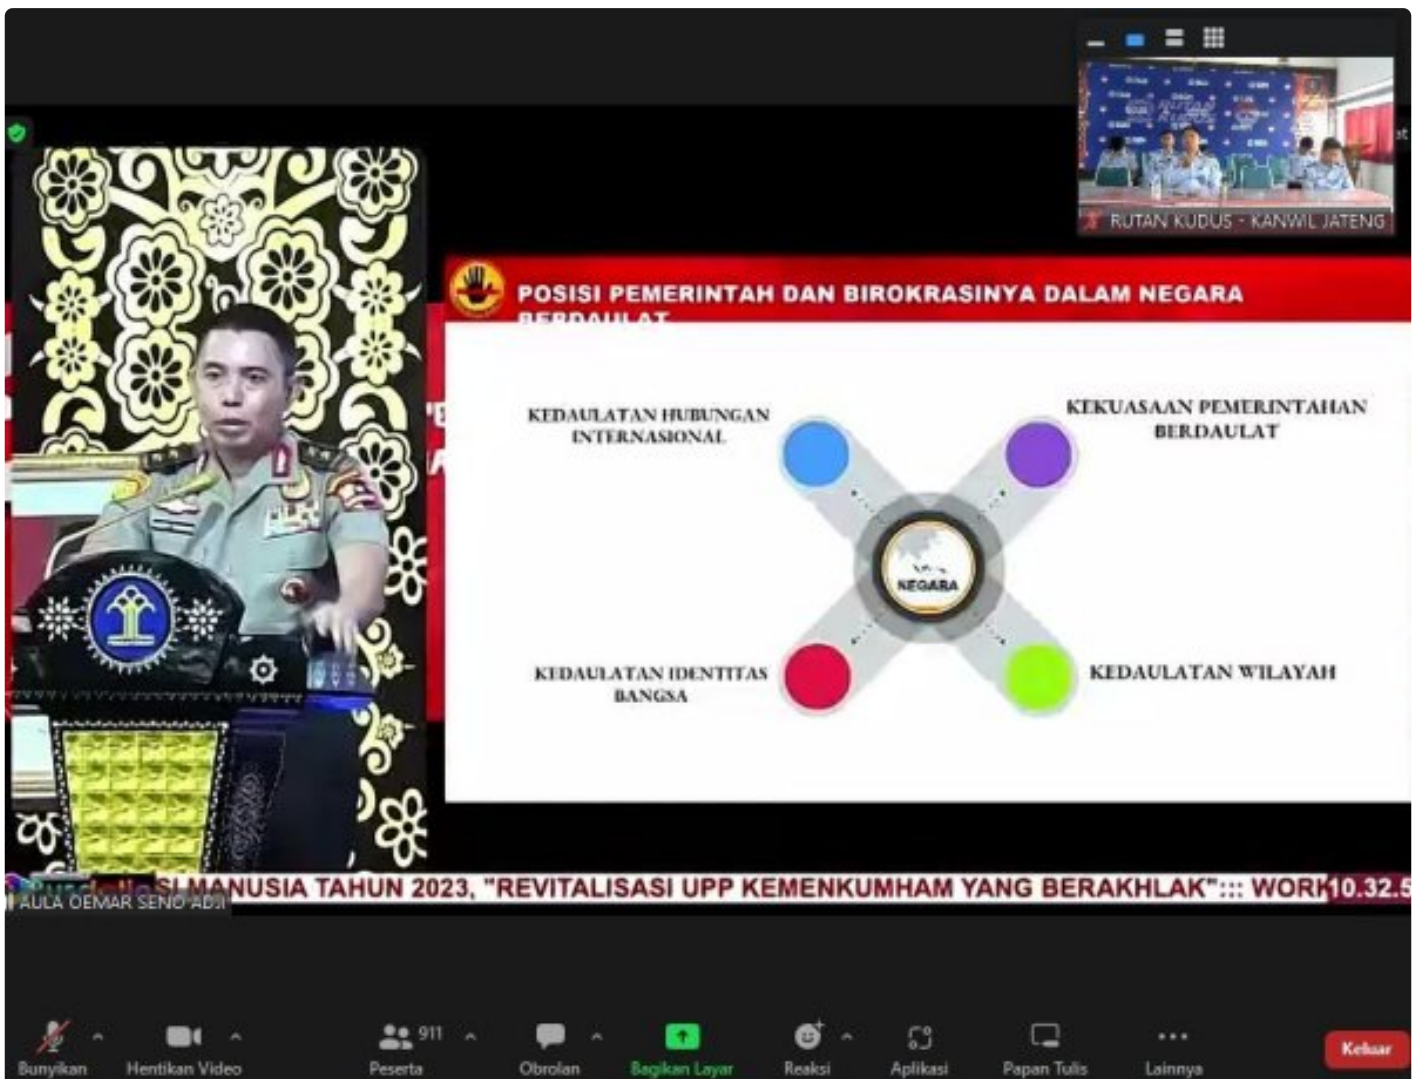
RUTAN KUDUS - KANWIL JATENG

POSISI PEMERINTAH DAN BIROKRASINYA DALAM NEGARA BERDAULAT

KEDAULATAN HUBUNGAN INTERNASIONAL

KEKUASAAN PEMERINTAHAN BERDAULAT

NEGARA

KEDAULATAN IDENTITAS BANGSA

KEDAULATAN WILAYAH

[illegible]SI MANUSIA TAHUN 2023, "REVITALISASI UPP KEMENKUMHAM YANG BERAKHLAK"::: WORK

10.32.5

AULA OEMAR SENO ADJI

Bunyikan
Hentikan Video
911
Peserta
Obrolan
Bagikan Layar
Reaksi
Aplikasi
Papan Tulis
Lainnya
Keluar